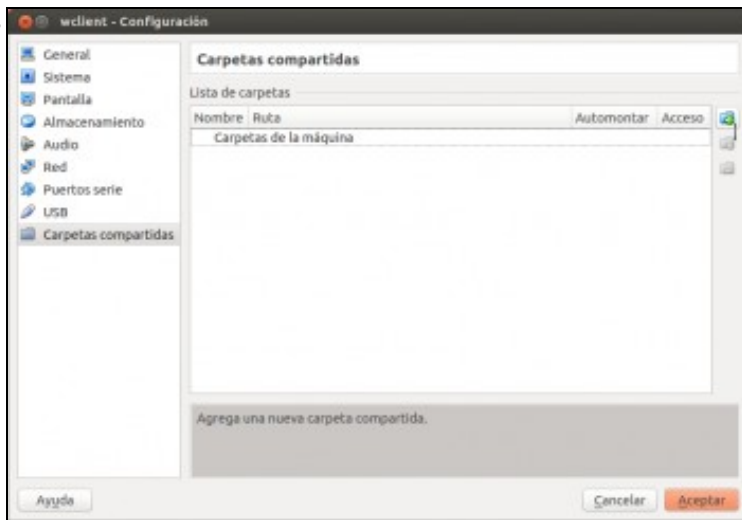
wclient - Configuración

General
Sistema
Pantalla
Almacenamiento
Audio
Red
Puertos serie
USB
Carpetas compartidas

Carpetas compartidas

Lista de carpetas

| Nombre | Ruta | Automontar | Acceso |
|---|---|---|---|
| Carpetas de la máquina | | | |

Agrega una nueva carpeta compartida.

Ayuda

Cancelar

Aceptar